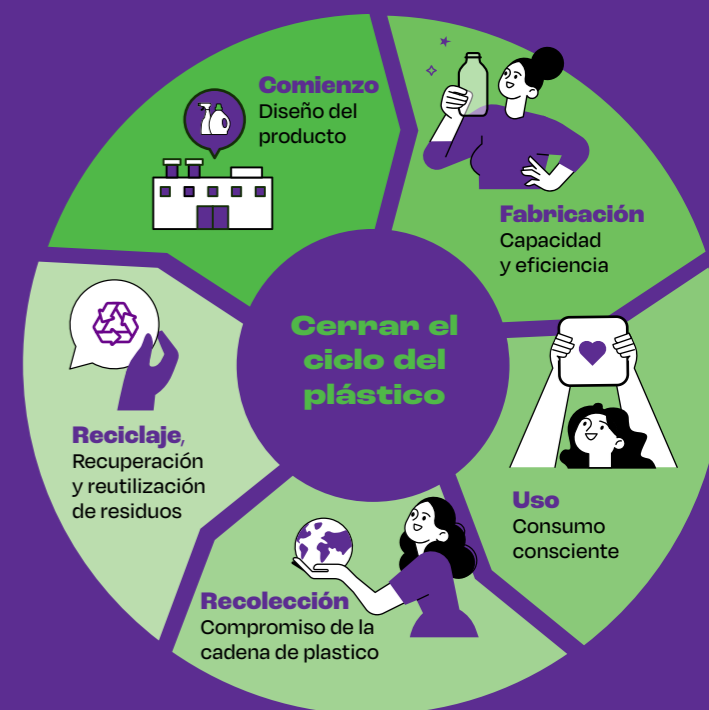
Cerrar el ciclo del plástico

Comienzo
Diseño del producto

Fabricación
Capacidad y eficiencia

Uso
Consumo consciente

Recolección
Compromiso de la cadena de plastico

Reciclaje,
Recuperación y reutilización de residuos